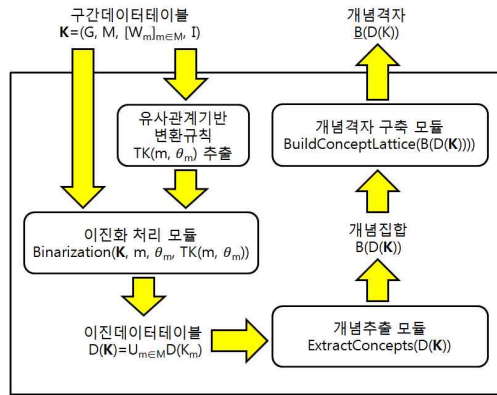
구간데이터테이블
**K**=(G, M, $[W_m]_{m \in M}$, I)

개념격자
B(D(K))

유사관계기반
변환규칙
TK(m, $\theta_m$) 추출

개념격자 구축 모듈
BuildConceptLattice(B(D(**K**))))

개념집합
B(D(**K**))

이진화 처리 모듈
Binarization(**K**, m, $\theta_m$, TK(m, $\theta_m$))

이진데이터테이블
D(**K**)=$\cup_{m \in M}$D($K_m$)

개념추출 모듈
ExtractConcepts(D(**K**))